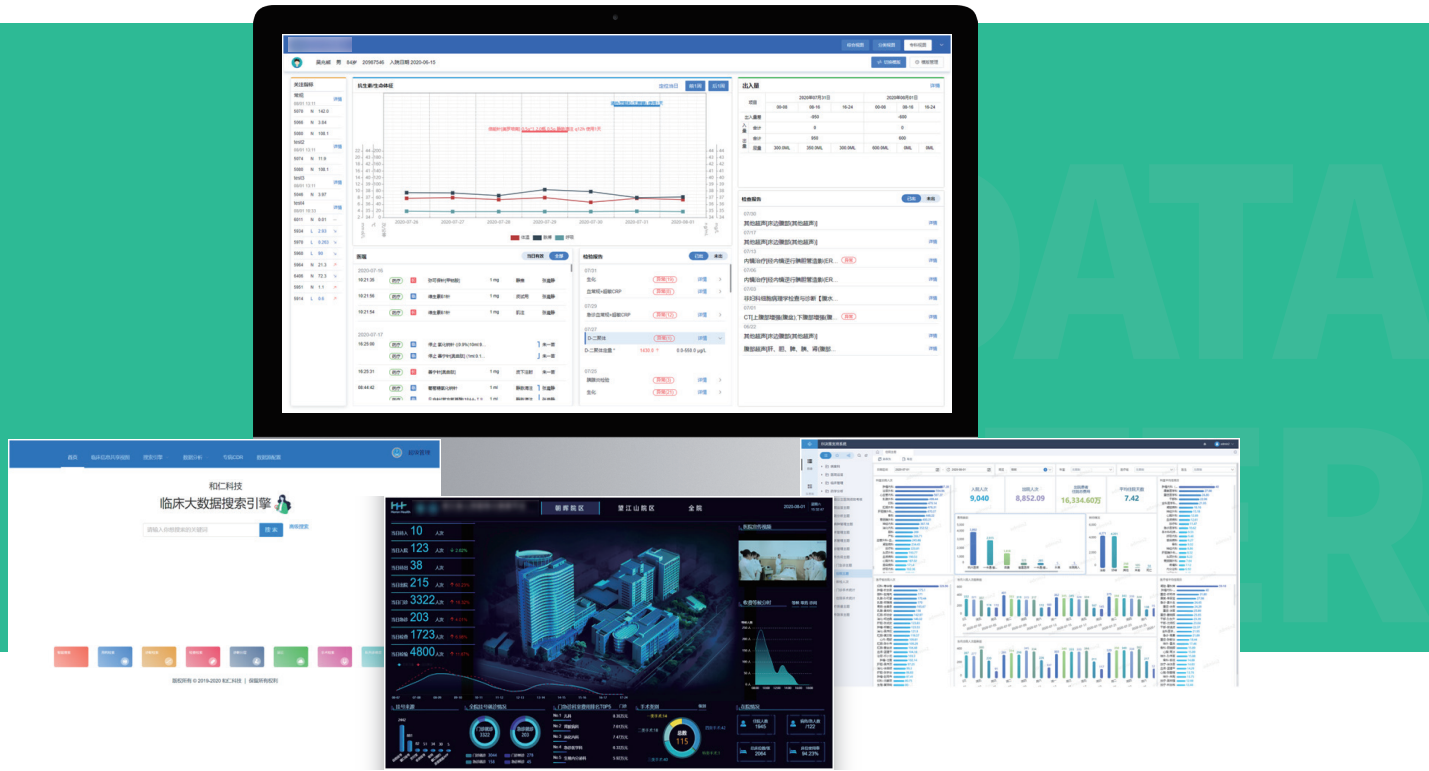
抗生素/生命体征

出入量

检验报告

医嘱

检验报告

和仁科技

临床大数据搜索引擎

搜索

高级搜索

朝晖院区

望江山院区

全院

当日出院 10 人次

123 人次

38 人次

215 人次

3322 人次

203 人次

1723 人次

4800 人次

9,040

8,852.09

16,334.60万

7.42

总数 115

版权所有 © 2019-2020 和仁科技